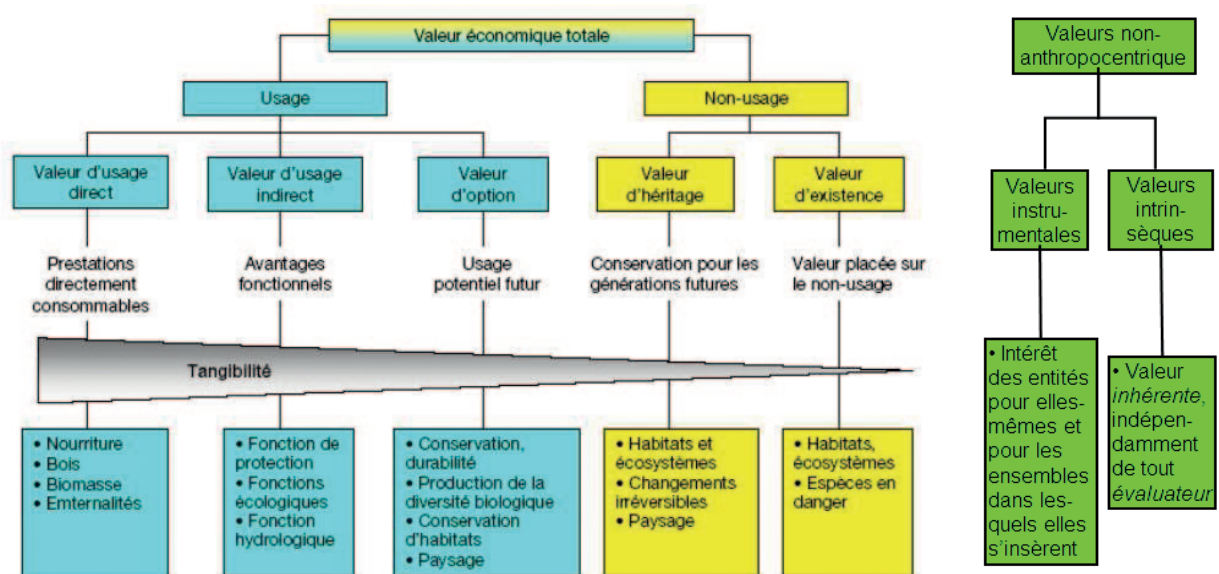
Valeur économique totale

Usage

Non-usage

Valeur d'usage direct

Valeur d'usage indirect

Valeur d'option

Valeur d'héritage

Valeur d'existence

Prestations directement consommables

Avantages fonctionnels

Usage potentiel futur

Conservation pour les générations futures

Valeur placée sur le non-usage

Tangibilité

• Nourriture
• Bois
• Biomasse
• Emternalités

• Fonction de protection
• Fonctions écologiques
• Fonction hydrologique

• Conservation, durabilité
• Production de la diversité biologique
• Conservation d'habitats
• Paysage

• Habitats et écosystèmes
• Changements irréversibles
• Paysage

• Habitats, écosystèmes
• Espèces en danger

Valeurs non-anthropocentrique

Valeurs instrumentales

Valeurs intrinsèques

• Intérêt des entités pour elles-mêmes et pour les ensembles dans lesquels elles s'insèrent

• Valeur *inhérente*, indépendamment de tout *évaluateur*